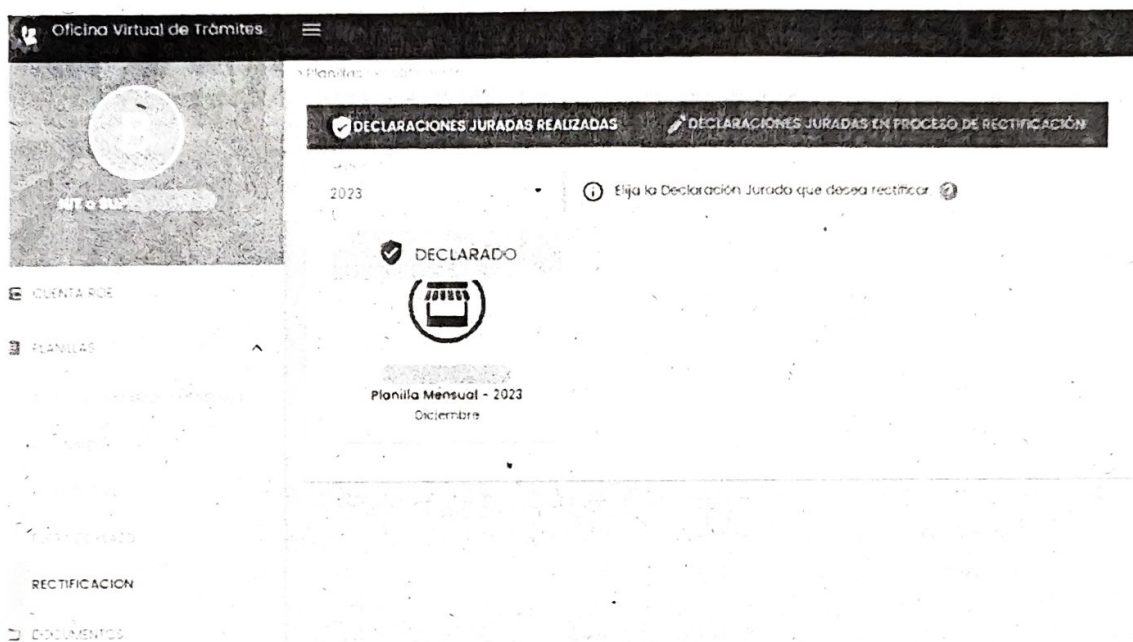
Oficina Virtual de Trámites

Planillas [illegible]

DECLARACIONES JURADAS REALIZADAS

DECLARACIONES JURADAS EN PROCESO DE RECTIFICACIÓN

2023

Elija la Declaración Jurada que desea rectificar

DECLARADO

Planilla Mensual - 2023
Diciembre

NIT o SUP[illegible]

CUENTA RCE

PLANILLAS

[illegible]

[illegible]

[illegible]

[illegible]

RECTIFICACION

DOCUMENTOS